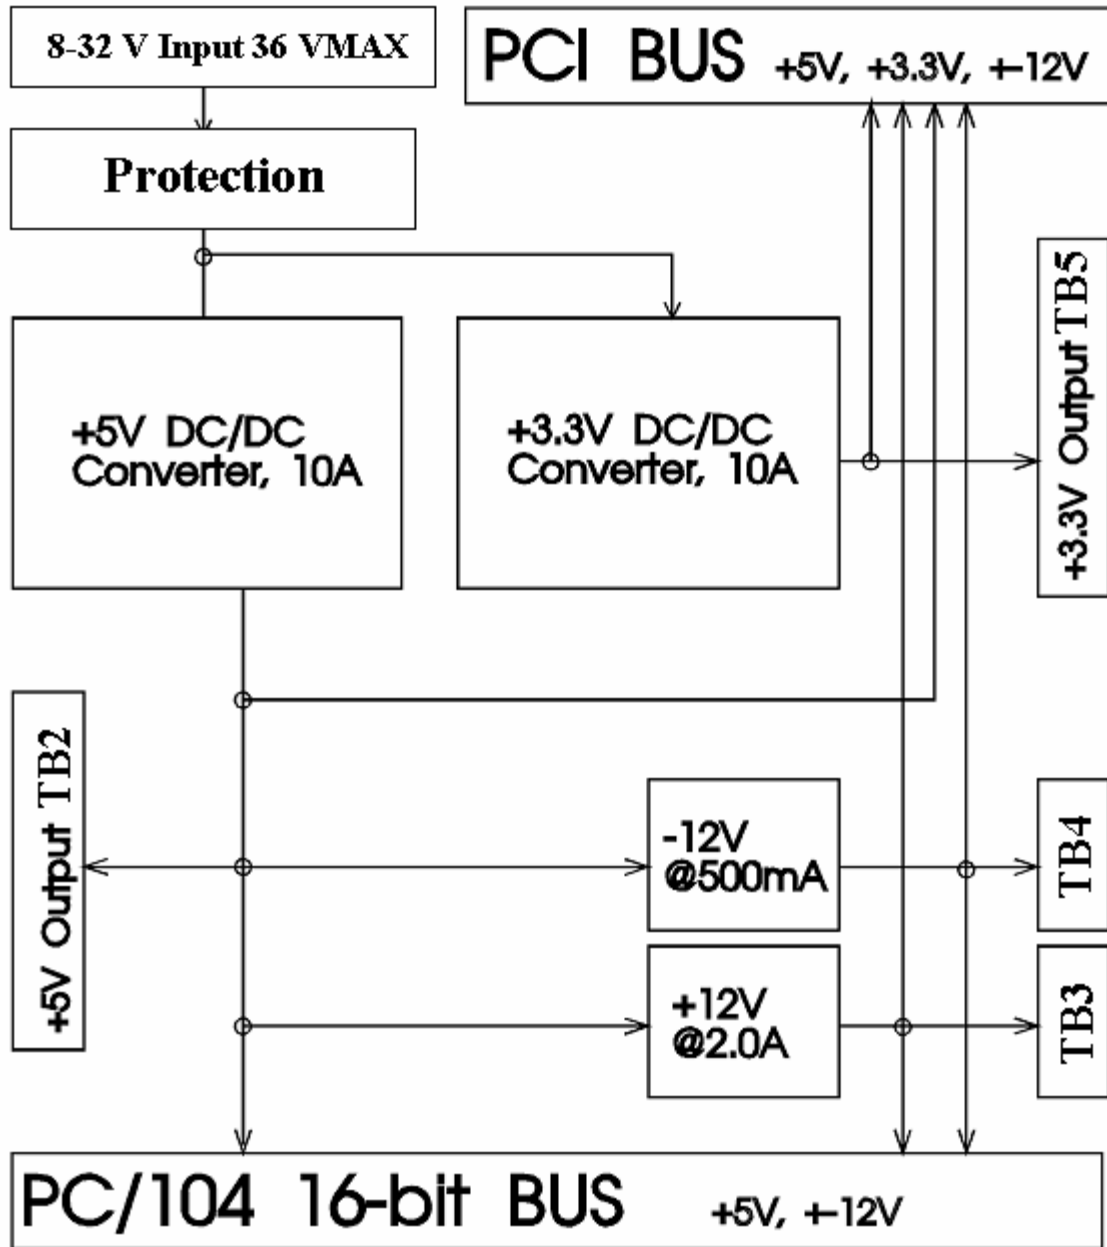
8-32 V Input 36 VMAX

PCI BUS +5V, +3.3V, +-12V

Protection

+3.3V Output TB5

+5V DC/DC Converter, 10A

+3.3V DC/DC Converter, 10A

+5V Output TB2

-12V @500mA

TB4

+12V @2.0A

TB3

PC/104 16-bit BUS +5V, +-12V